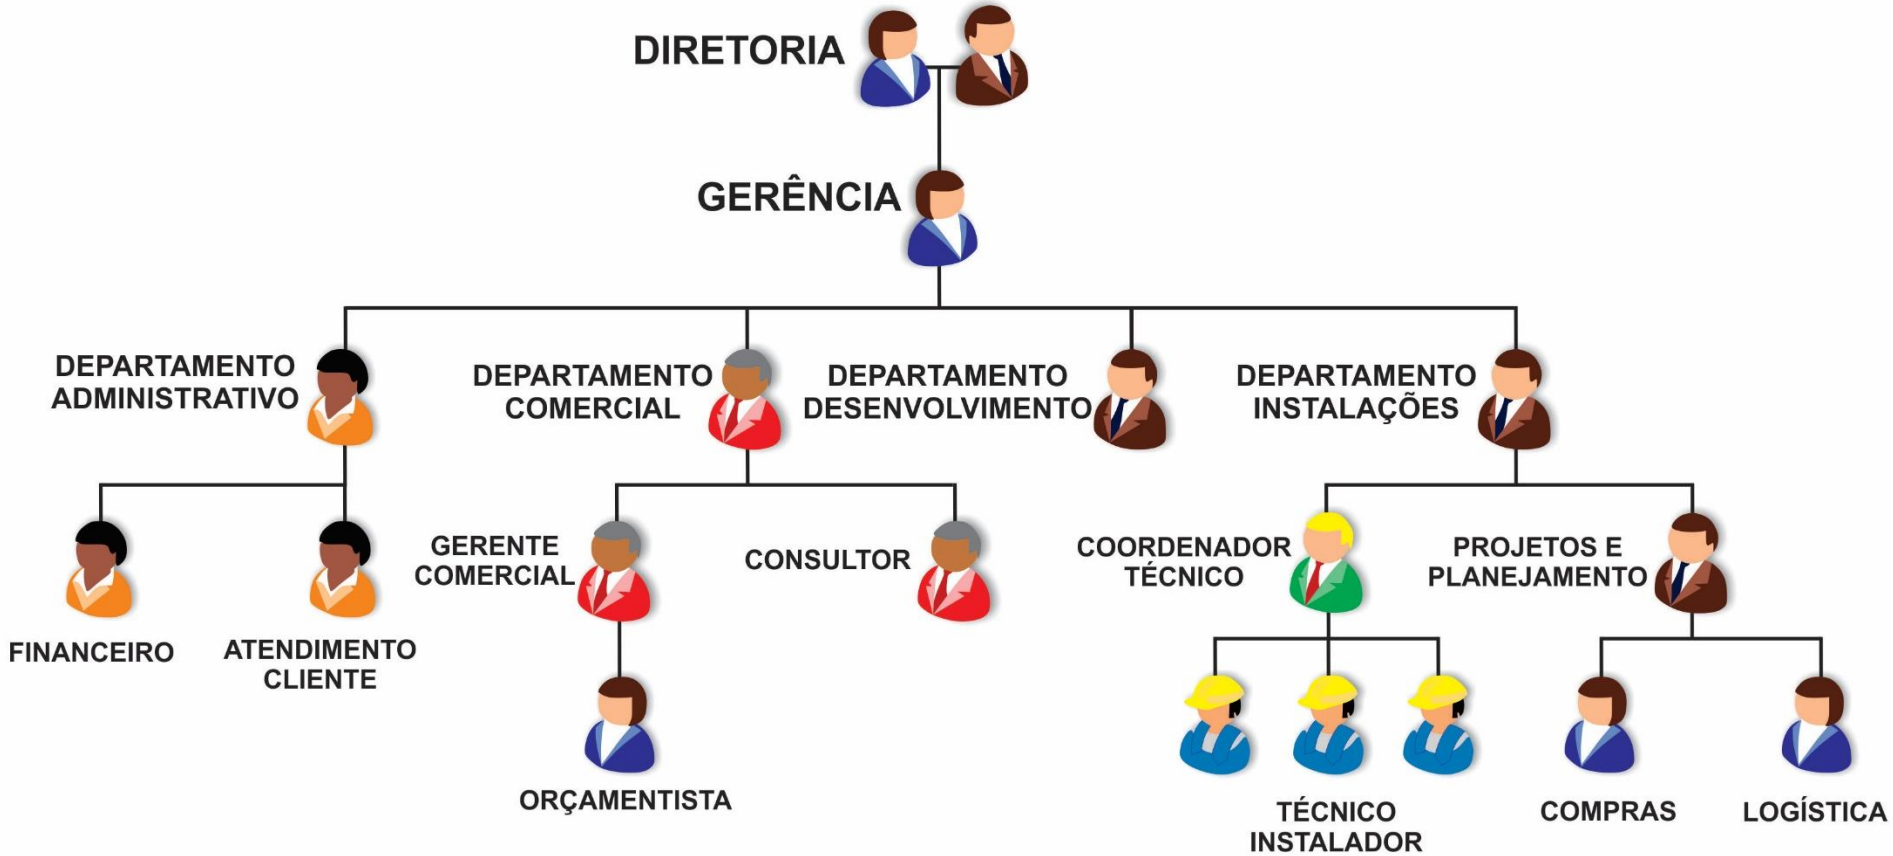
DIRETORIA

GERÊNCIA

DEPARTAMENTO ADMINISTRATIVO

DEPARTAMENTO COMERCIAL

DEPARTAMENTO DESENVOLVIMENTO

DEPARTAMENTO INSTALAÇÕES

FINANCEIRO

ATENDIMENTO CLIENTE

GERENTE COMERCIAL

CONSULTOR

ORÇAMENTISTA

COORDENADOR TÉCNICO

PROJETOS E PLANEJAMENTO

TÉCNICO INSTALADOR

COMPRAS

LOGÍSTICA